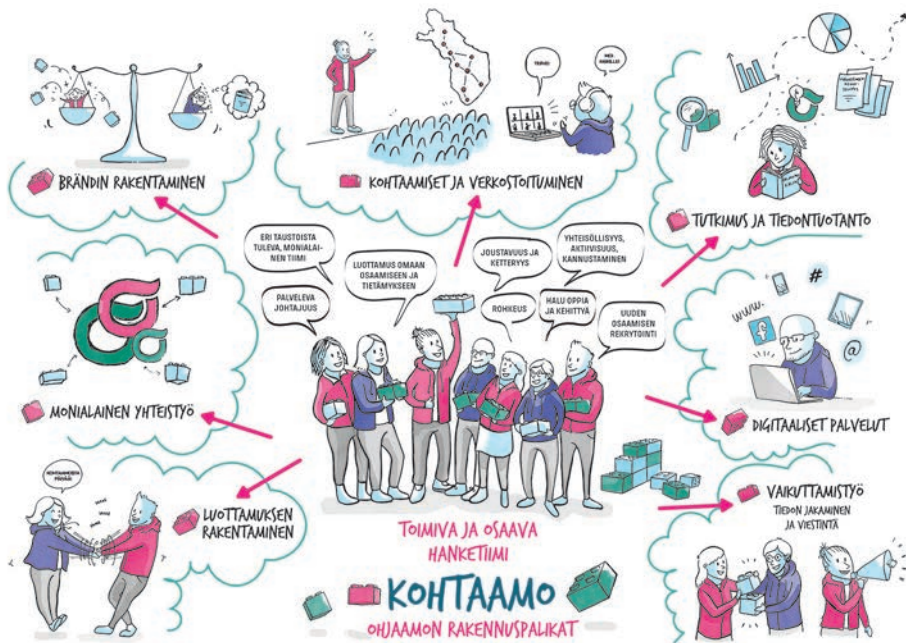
BRÄNDIN RAKENTAMINEN

TERVE!

MOI KAIKILLE!

KOHTAAMISET JA VERKOSTOITUMINEN

TUTKIMUS JA TIEDONTUOTANTO

ERI TAUSTOISTA TULEVA, MONIALAINEN TIIMI

LUOTTAMUS OMAAN OSAAMISEEN JA TIETÄMYKSEEN

JOUSTAVUUS JA KETTERYYS

YHTEISÖLLISYYS, AKTIIVISUUS, KANNUSTAMINEN

PALVELEVA JOHTAJUUS

ROHKEUS

HALU OPPIA JA KEHITTYÄ

UUDEN OSAAMISEN REKRYTOINTI

MONIALAINEN YHTEISTYÖ

DIGITAALISET PALVELUT

www.

#

@

LUOTTAMUKSEN RAKENTAMINEN

VAIKUTTAMISTYÖ
TIEDON JAKAMINEN JA VIESTINTÄ

TOIMIVA JA OSAAVA HANKETIIMI

KOHTAAMO

OHJAAMON RAKENNUSPALIKAT